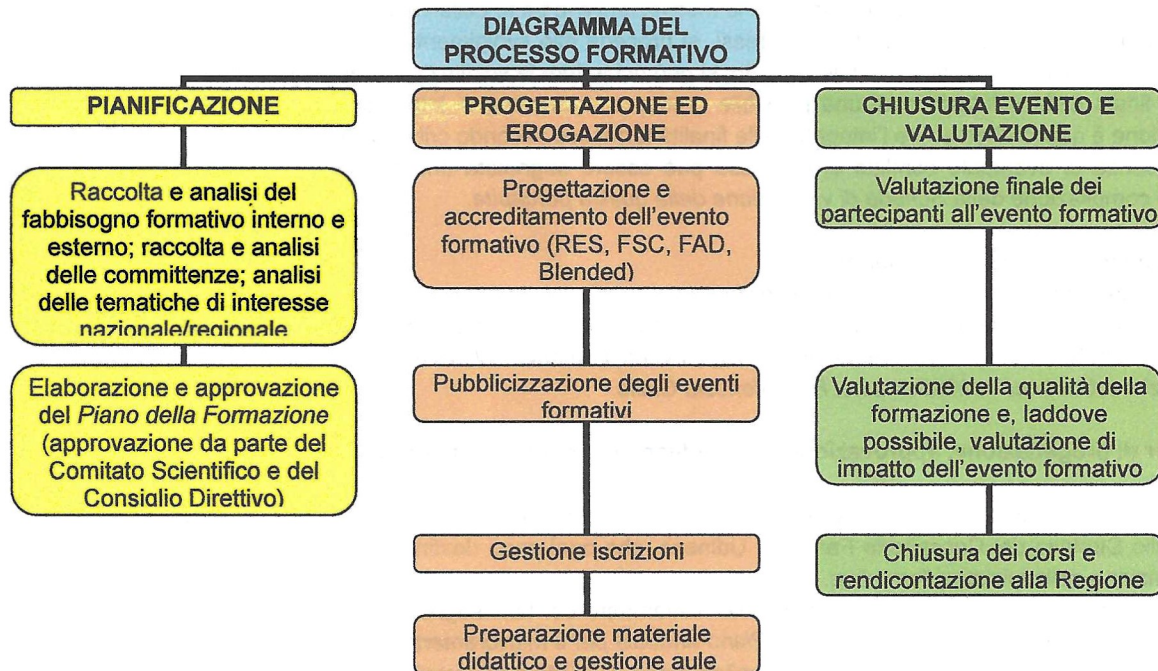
DIAGRAMMA DEL PROCESSO FORMATIVO

PIANIFICAZIONE

Raccolta e analisi del fabbisogno formativo interno e esterno; raccolta e analisi delle committenze; analisi delle tematiche di interesse nazionale/regionale

Elaborazione e approvazione del *Piano della Formazione* (approvazione da parte del Comitato Scientifico e del Consiglio Direttivo)

PROGETTAZIONE ED EROGAZIONE

Progettazione e accreditamento dell'evento formativo (RES, FSC, FAD, Blended)

Pubblicizzazione degli eventi formativi

Gestione iscrizioni

Preparazione materiale didattico e gestione aule

CHIUSURA EVENTO E VALUTAZIONE

Valutazione finale dei partecipanti all'evento formativo

Valutazione della qualità della formazione e, laddove possibile, valutazione di impatto dell'evento formativo

Chiusura dei corsi e rendicontazione alla Regione